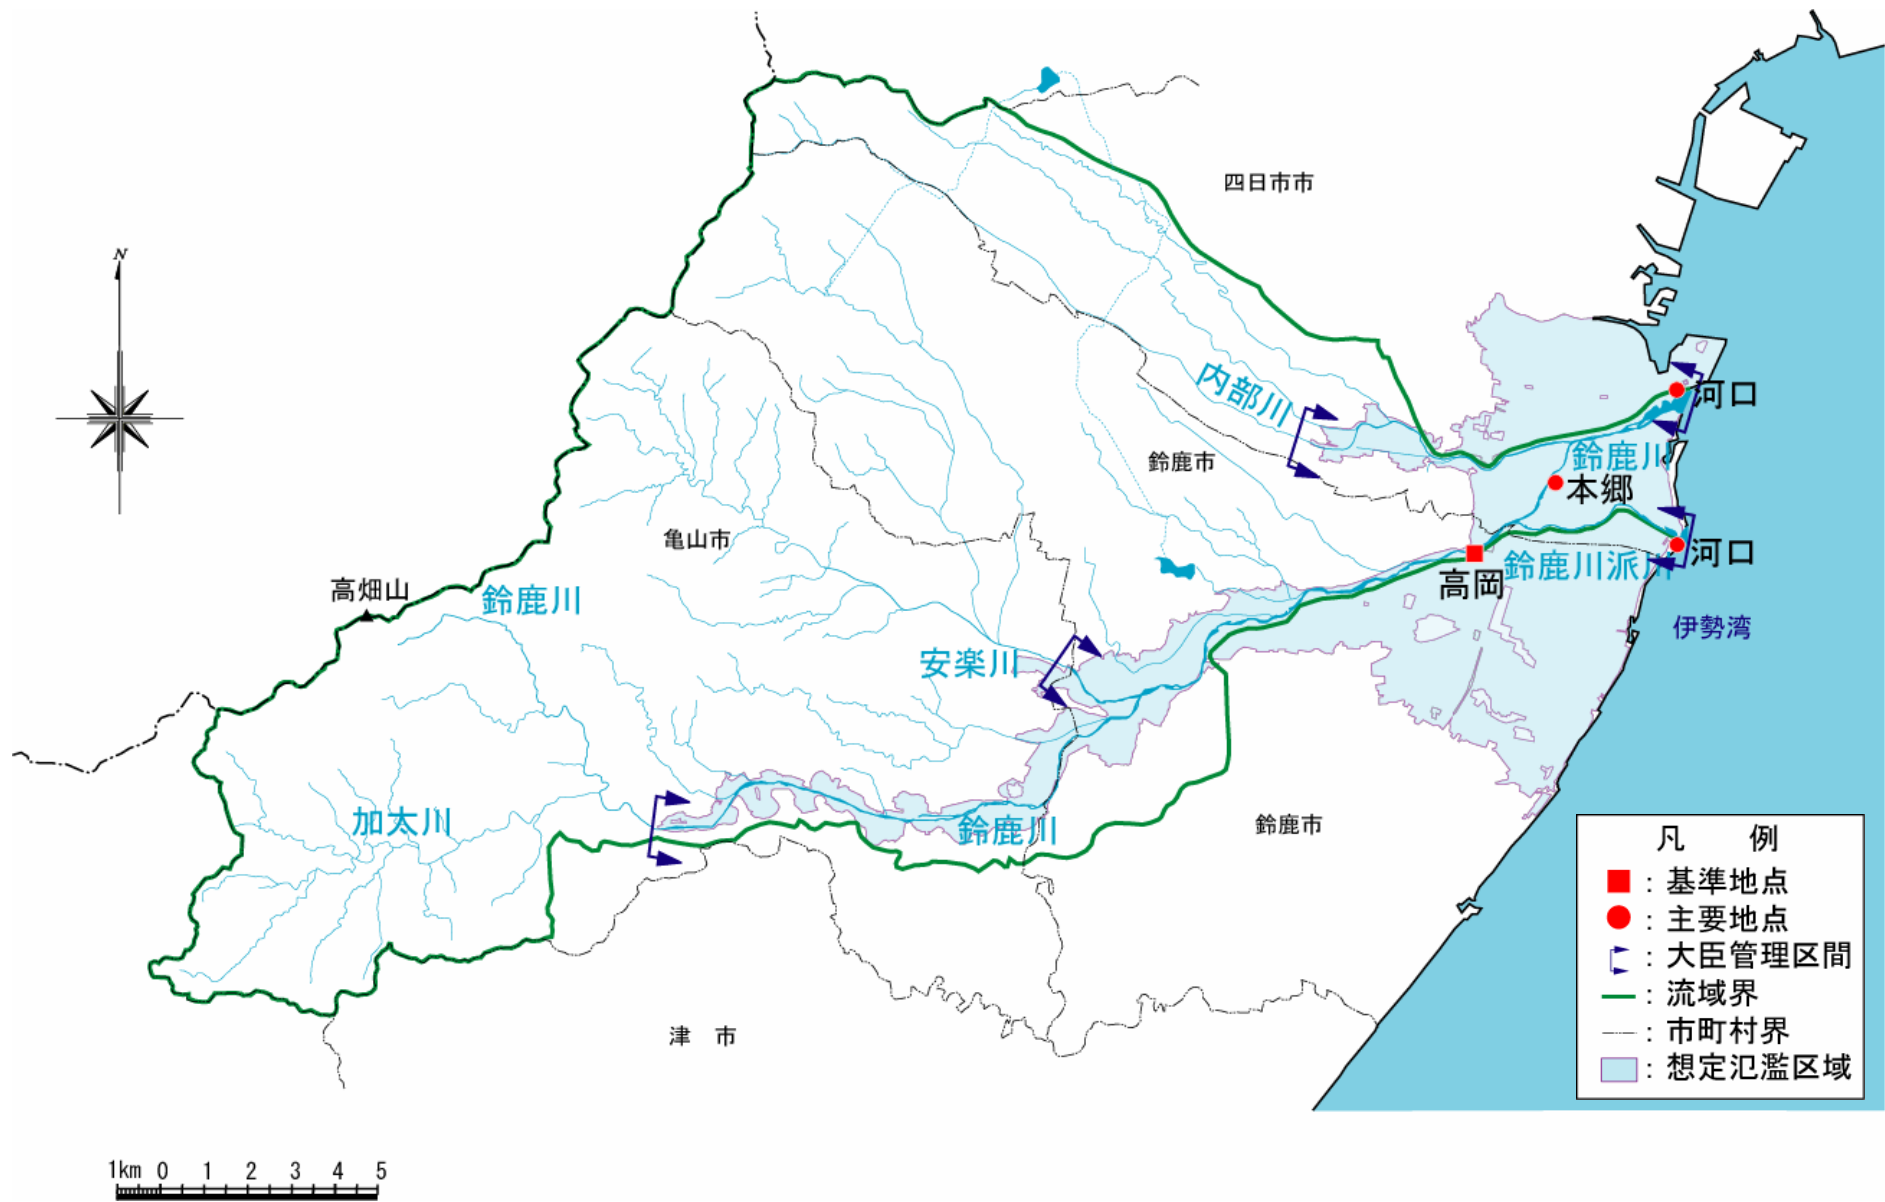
N

四日市市

内部川

河口

鈴鹿川

鈴鹿市

本郷

亀山市

河口

高岡

鈴鹿川派川

高畑山

鈴鹿川

伊勢湾

安楽川

加太川

鈴鹿川

鈴鹿市

凡　例
：基準地点
：主要地点
：大臣管理区間
：流域界
：市町村界
：想定氾濫区域

津　市

1km 0 1 2 3 4 5